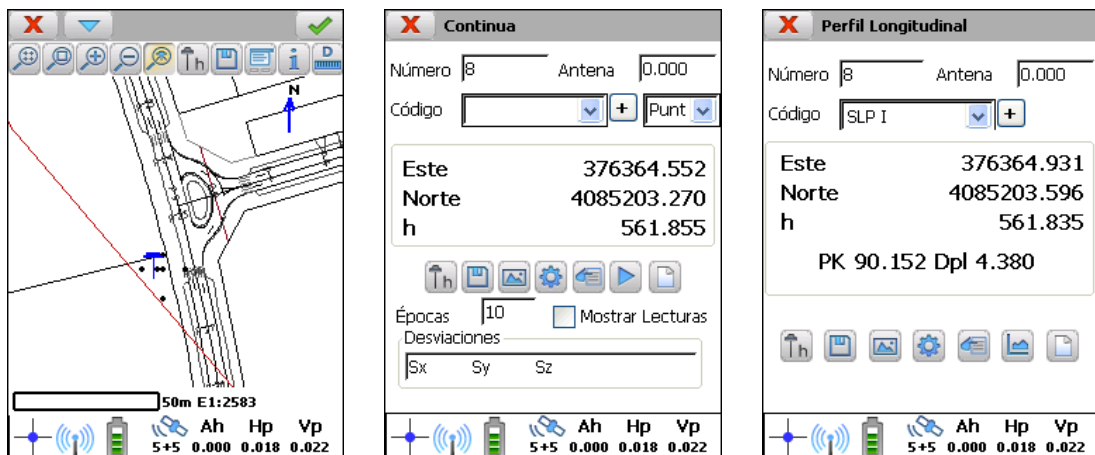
D
N
50m E1:2583
5+5 Ah 0.000 Hp 0.018 Vp 0.022

Continua
Número 8 Antena 0.000
Código Punt
Este 376364.552
Norte 4085203.270
h 561.855
Épocas 10 Mostrar Lecturas
Desviaciones
Sx Sy Sz
5+5 Ah 0.000 Hp 0.018 Vp 0.022

Perfil Longitudinal
Número 8 Antena 0.000
Código SLP I
Este 376364.931
Norte 4085203.596
h 561.835
PK 90.152 Dpl 4.380
5+5 Ah 0.000 Hp 0.018 Vp 0.022